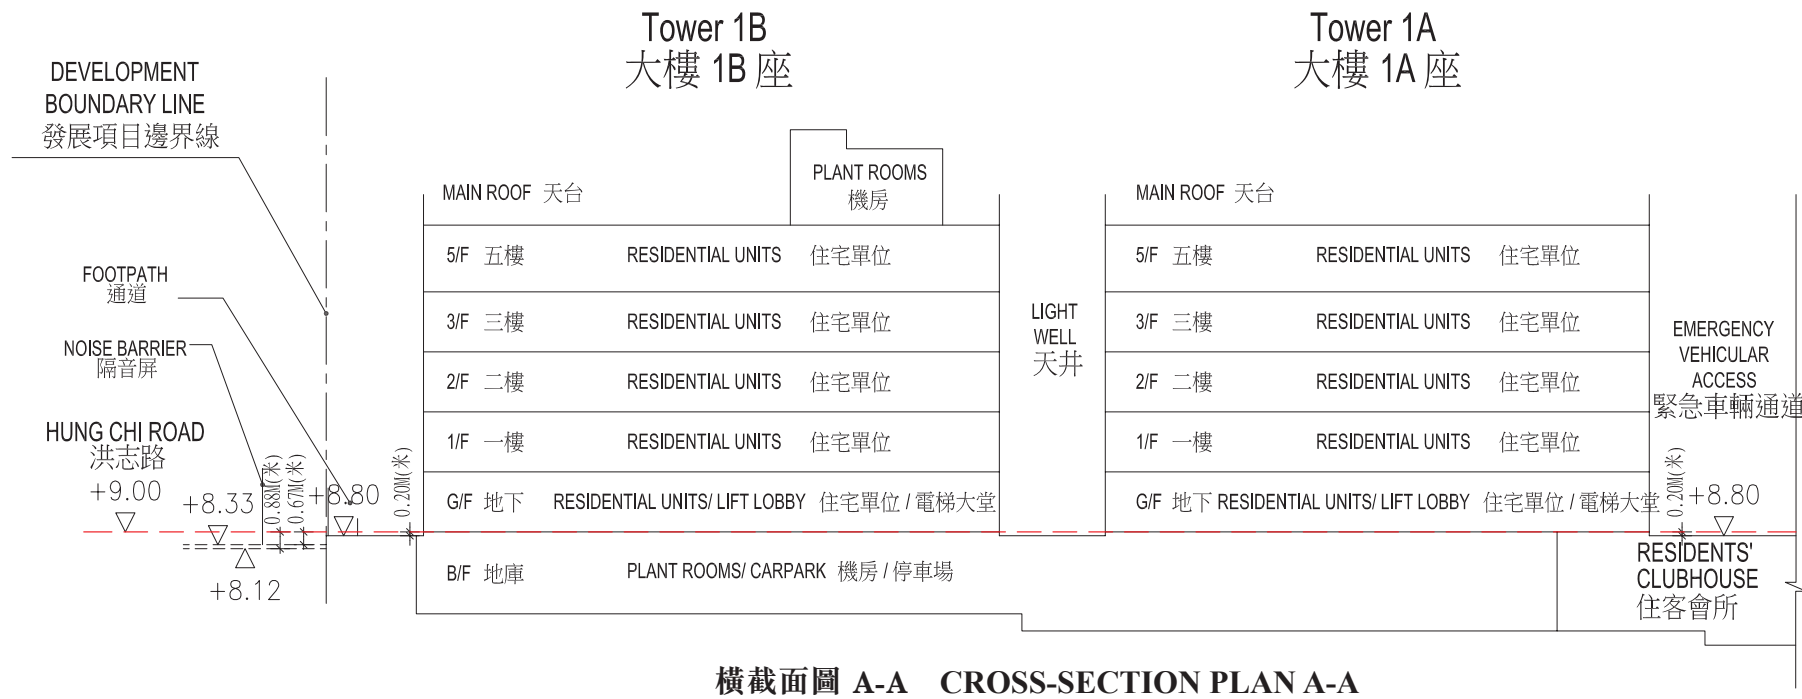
Tower 1B
大樓 1B 座

Tower 1A
大樓 1A 座

DEVELOPMENT BOUNDARY LINE
發展項目邊界線

PLANT ROOMS
機房

MAIN ROOF 天台

MAIN ROOF 天台

5/F 五樓 RESIDENTIAL UNITS 住宅單位

3/F 三樓 RESIDENTIAL UNITS 住宅單位

2/F 二樓 RESIDENTIAL UNITS 住宅單位

1/F 一樓 RESIDENTIAL UNITS 住宅單位

G/F 地下 RESIDENTIAL UNITS/ LIFT LOBBY 住宅單位 / 電梯大堂

LIGHT WELL
天井

5/F 五樓 RESIDENTIAL UNITS 住宅單位

3/F 三樓 RESIDENTIAL UNITS 住宅單位

2/F 二樓 RESIDENTIAL UNITS 住宅單位

1/F 一樓 RESIDENTIAL UNITS 住宅單位

G/F 地下 RESIDENTIAL UNITS/ LIFT LOBBY 住宅單位 / 電梯大堂

EMERGENCY VEHICULAR ACCESS
緊急車輛通道

FOOTPATH
通道

NOISE BARRIER
隔音屏

HUNG CHI ROAD
洪志路

+9.00

+8.33

0.88M(米)

0.67M(米)

+8.80

0.20M(米)

+8.12

0.20M(米)

+8.80

B/F 地庫 PLANT ROOMS/ CARPARK 機房 / 停車場

RESIDENTS' CLUBHOUSE
住客會所

橫截面圖 A-A CROSS-SECTION PLAN A-A